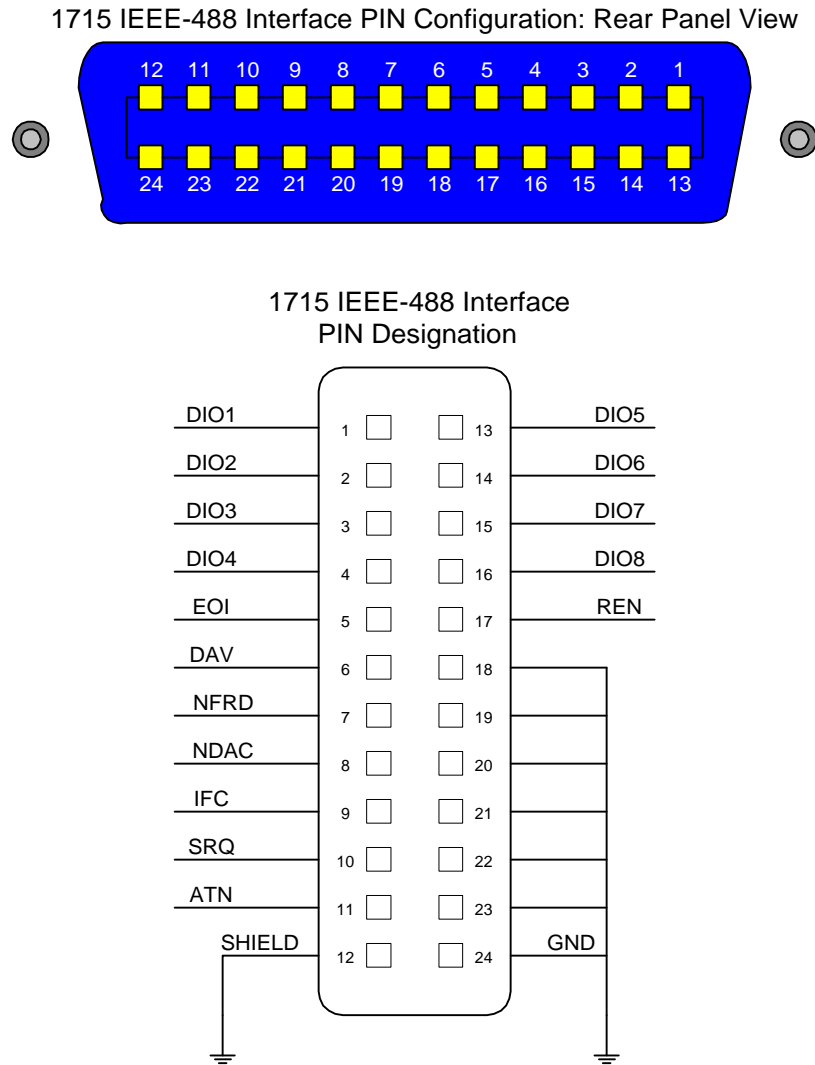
1715 IEEE-488 Interface PIN Configuration: Rear Panel View

12 11 10 9 8 7 6 5 4 3 2 1

24 23 22 21 20 19 18 17 16 15 14 13

1715 IEEE-488 Interface
PIN Designation

DIO1 1 13 DIO5
DIO2 2 14 DIO6
DIO3 3 15 DIO7
DIO4 4 16 DIO8
EOI 5 17 REN
DAV 6 18
NFRD 7 19
NDAC 8 20
IFC 9 21
SRQ 10 22
ATN 11 23
SHIELD 12 24 GND